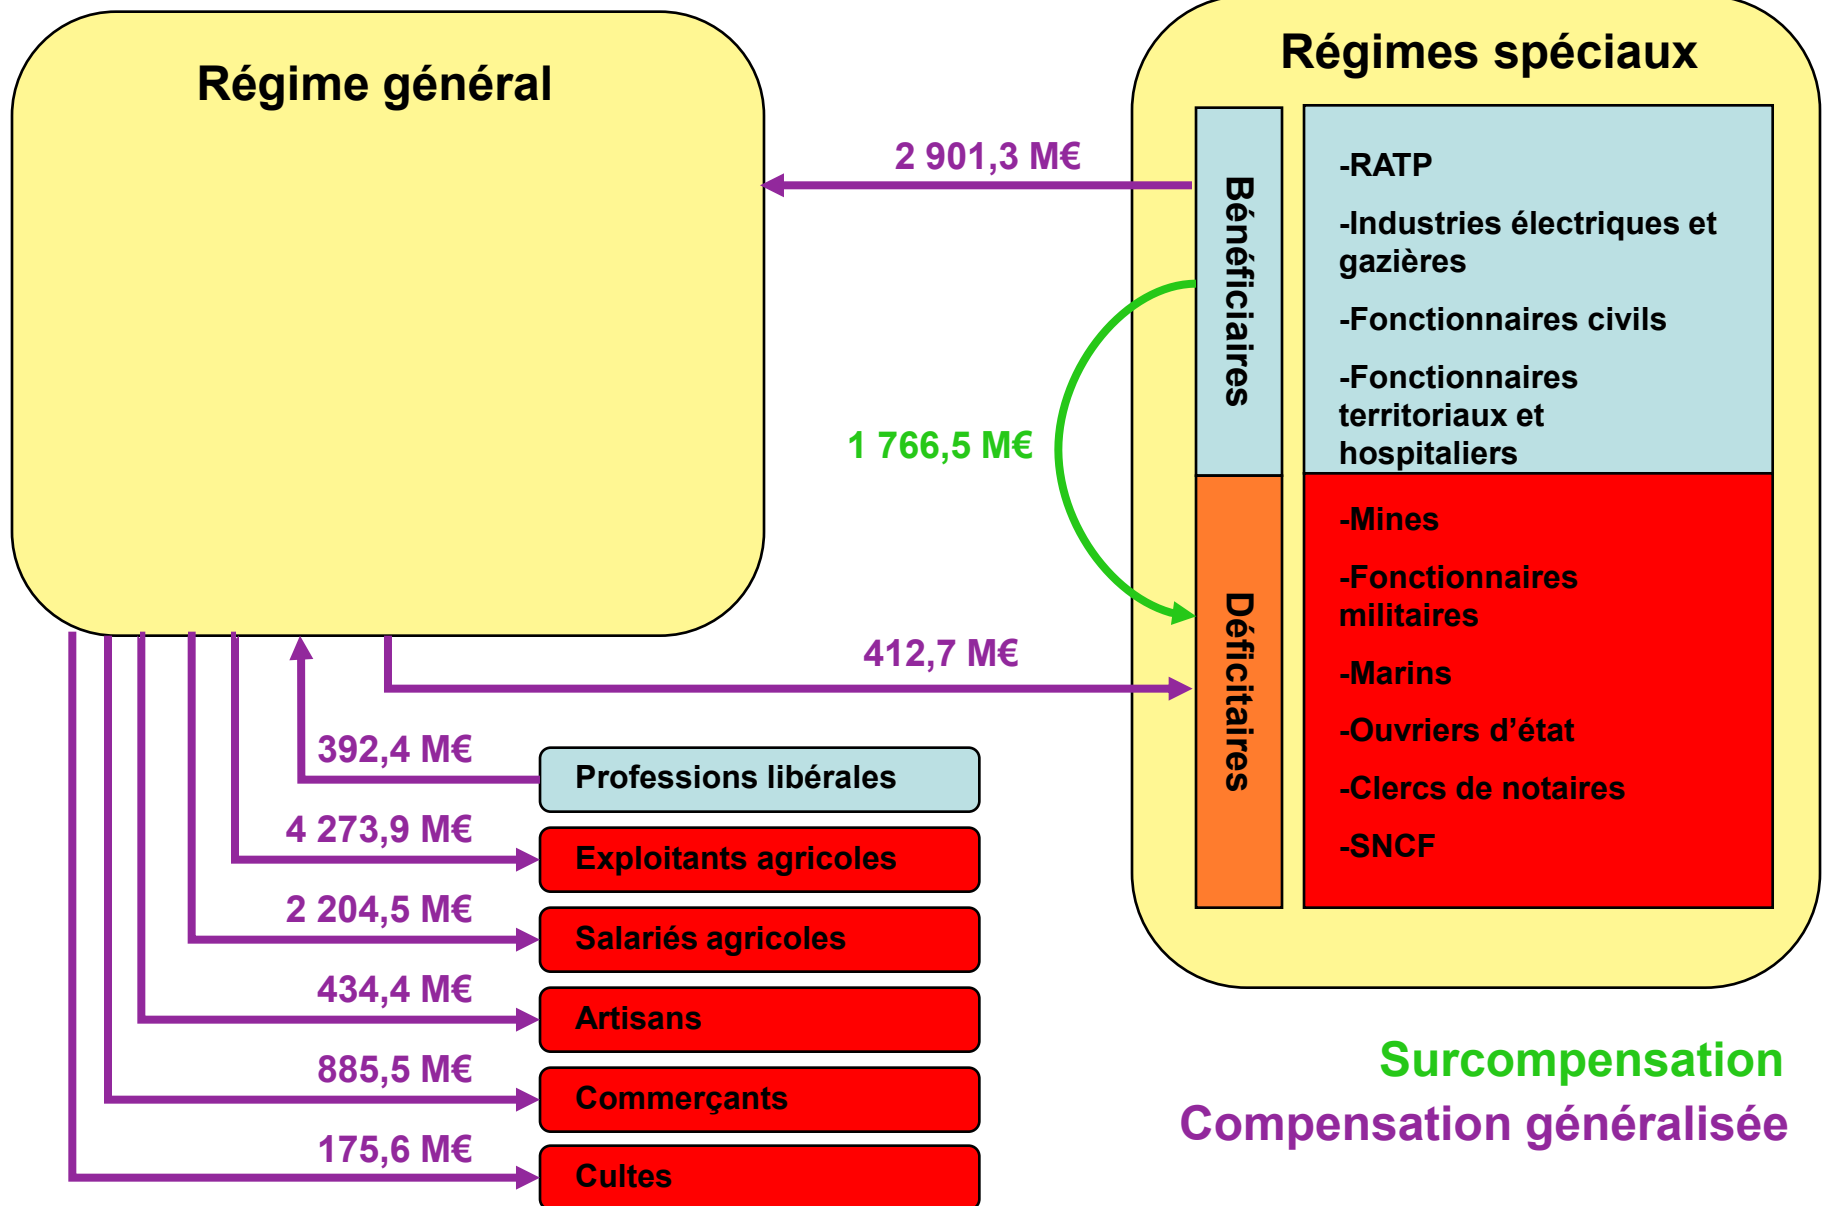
Régime général

Régimes spéciaux

2 901,3 M€

Bénéficiaires

-RATP

-Industries électriques et gazières

-Fonctionnaires civils

-Fonctionnaires territoriaux et hospitaliers

1 766,5 M€

Déficitaires

-Mines

-Fonctionnaires militaires

-Marins

-Ouvriers d'état

-Clercs de notaires

-SNCF

412,7 M€

392,4 M€

Professions libérales

4 273,9 M€

Exploitants agricoles

2 204,5 M€

Salariés agricoles

434,4 M€

Artisans

885,5 M€

Commerçants

175,6 M€

Cultes

Surcompensation

Compensation généralisée